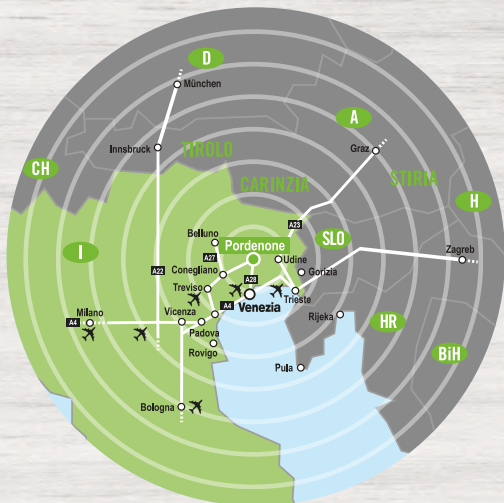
D
München
A
CH
Innsbruck
TIROLO
Graz
CARINZIA
STIRIA
H
A23
I
Belluno
Pordenone
SLO
Zagreb
A27
Udine
A22
Conegliano
A28
Gorizia
Treviso
Trieste
A4
Venezia
Milano
A4
Vicenza
Rijeka
HR
Padova
Rovigo
BiH
Pula
Bologna